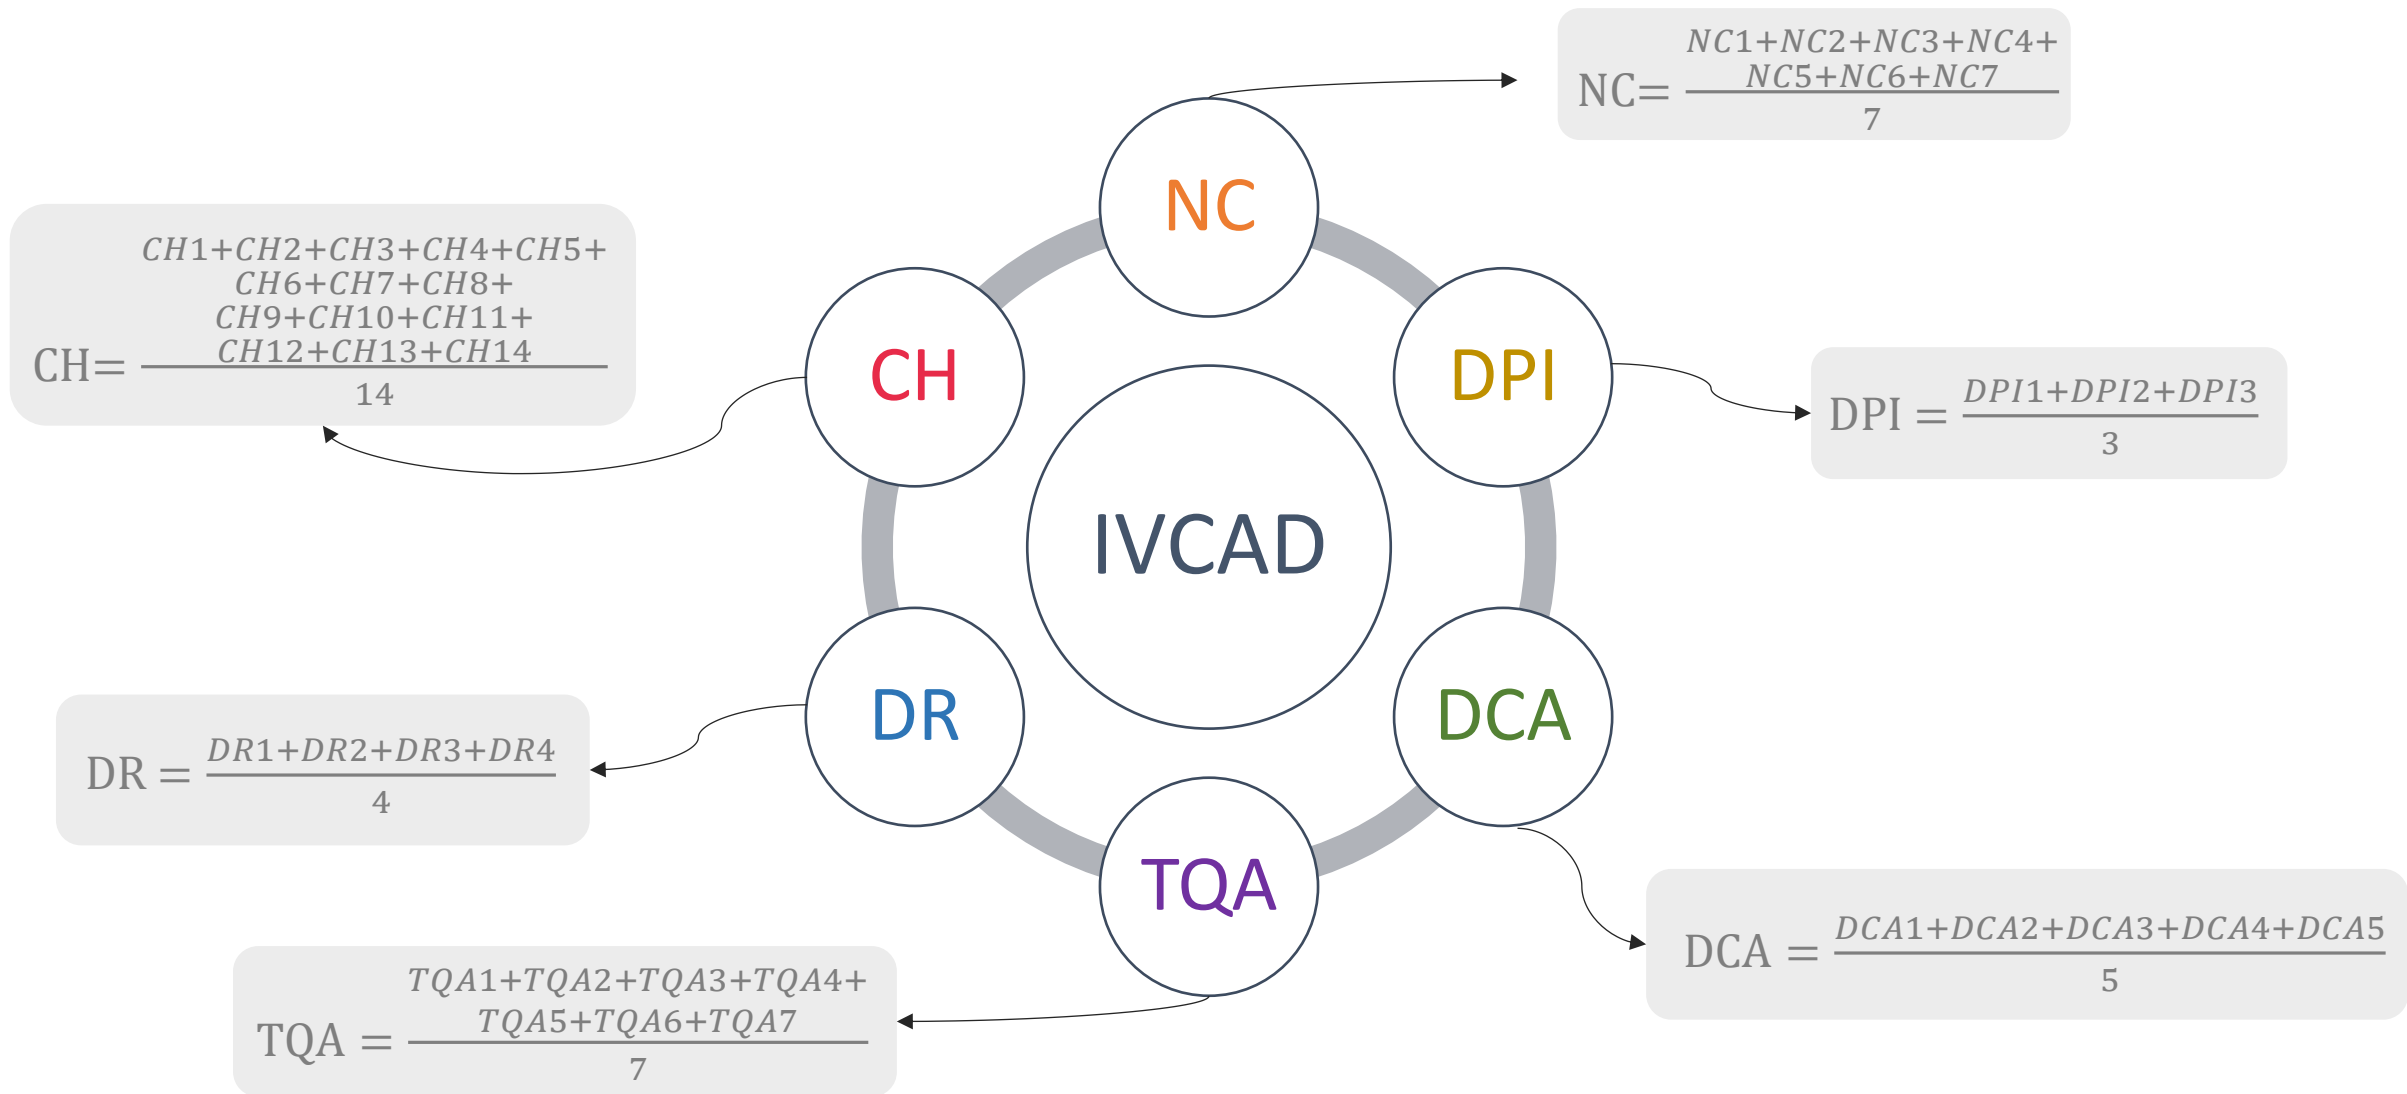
$NC = \frac{NC1+NC2+NC3+NC4+NC5+NC6+NC7}{7}$

NC

$CH = \frac{CH1+CH2+CH3+CH4+CH5+CH6+CH7+CH8+CH9+CH10+CH11+CH12+CH13+CH14}{14}$

CH

DPI

$DPI = \frac{DPI1+DPI2+DPI3}{3}$

IVCAD

DR

DCA

$DR = \frac{DR1+DR2+DR3+DR4}{4}$

TQA

$DCA = \frac{DCA1+DCA2+DCA3+DCA4+DCA5}{5}$

$TQA = \frac{TQA1+TQA2+TQA3+TQA4+TQA5+TQA6+TQA7}{7}$